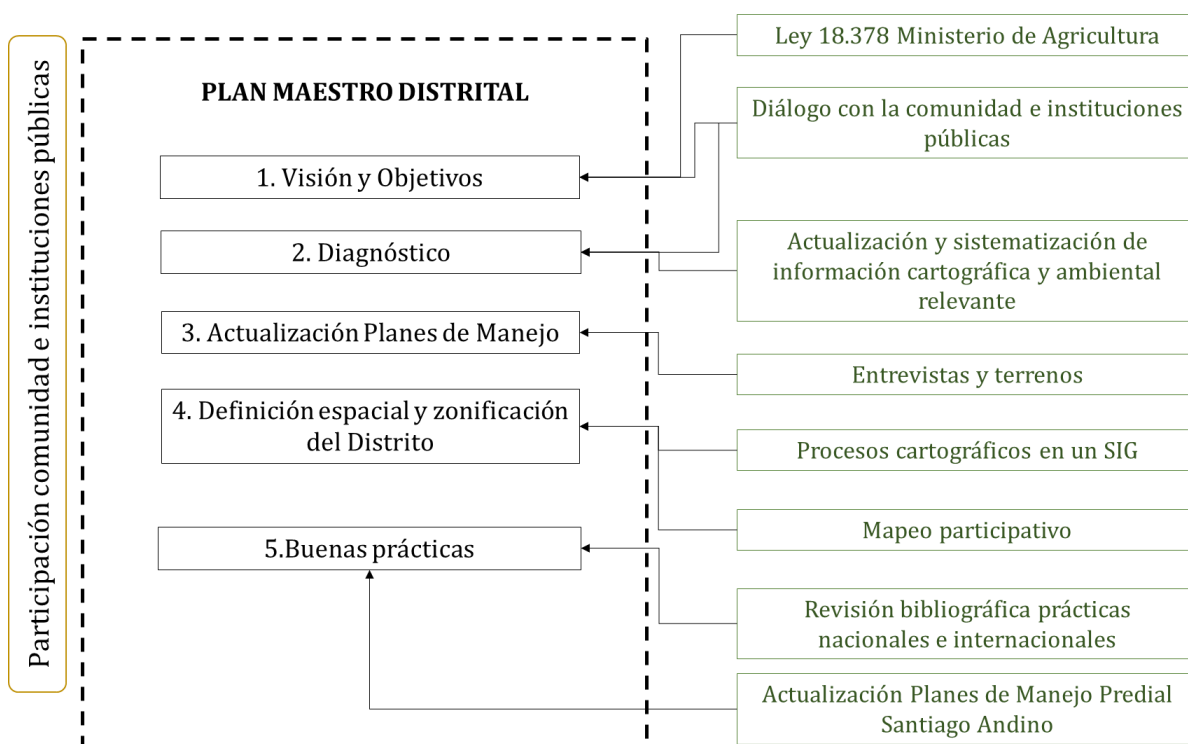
Participación comunidad e instituciones públicas

PLAN MAESTRO DISTRITAL

1. Visión y Objetivos

2. Diagnóstico

3. Actualización Planes de Manejo

4. Definición espacial y zonificación del Distrito

5.Buenas prácticas

Ley 18.378 Ministerio de Agricultura

Diálogo con la comunidad e instituciones públicas

Actualización y sistematización de información cartográfica y ambiental relevante

Entrevistas y terrenos

Procesos cartográficos en un SIG

Mapeo participativo

Revisión bibliográfica prácticas nacionales e internacionales

Actualización Planes de Manejo Predial Santiago Andino